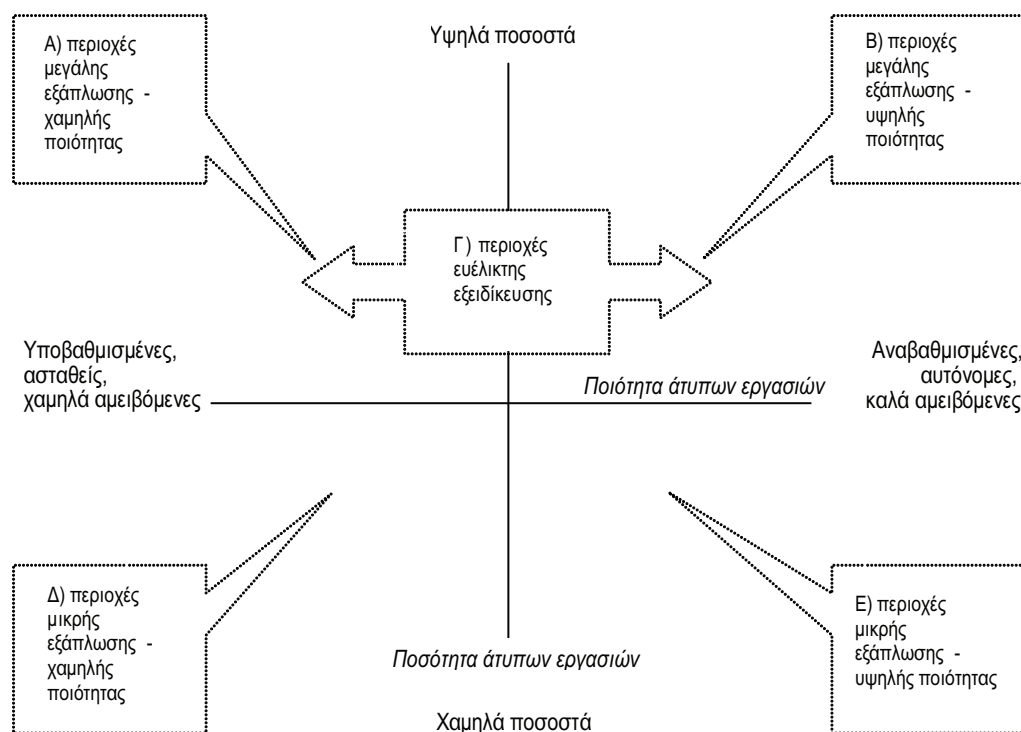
Α) περιοχές μεγάλης εξάπλωσης - χαμηλής ποιότητας

Υψηλά ποσοστά

Β) περιοχές μεγάλης εξάπλωσης - υψηλής ποιότητας

Γ) περιοχές ευέλικτης εξειδίκευσης

Υποβαθμισμένες, ασταθείς, χαμηλά αμειβόμενες

Ποιότητα άτυπων εργασιών

Αναβαθμισμένες, αυτόνομες, καλά αμειβόμενες

Δ) περιοχές μικρής εξάπλωσης - χαμηλής ποιότητας

Ποσότητα άτυπων εργασιών

Ε) περιοχές μικρής εξάπλωσης - υψηλής ποιότητας

Χαμηλά ποσοστά